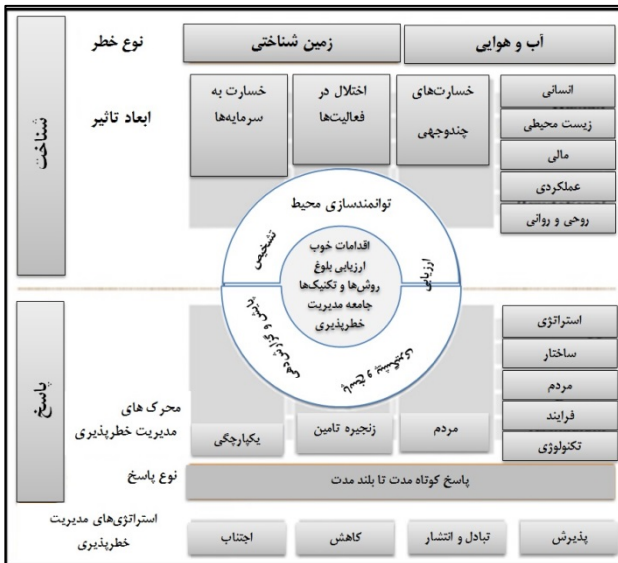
شناخت

نوع خطر

زمین شناختی

آب و هوایی

ابعاد تاثیر

خسارت به سرمایه‌ها

اختلال در فعالیت‌ها

خسارت‌های چندوجهی

انسانی

زیست محیطی

مالی

عملکردی

روحی و روانی

توانمندسازی محیط

تشخیص

ارزیابی

اقدامات خوب
ارزیابی بلوغ
روش‌ها و تکنیک‌ها
جامعه مدیریت
خطرپذیری

طرح ریزی و اجرا

نظارت و بهبود

پاسخ

استراتژی

ساختار

مردم

فرایند

تکنولوژی

محرک های مدیریت خطرپذیری

یکپارچگی

زنجیره تامین

مردم

نوع پاسخ

پاسخ کوتاه مدت تا بلند مدت

استراتژی‌های مدیریت خطرپذیری

اجتناب

کاهش

تبادل و انتشار

پذیرش